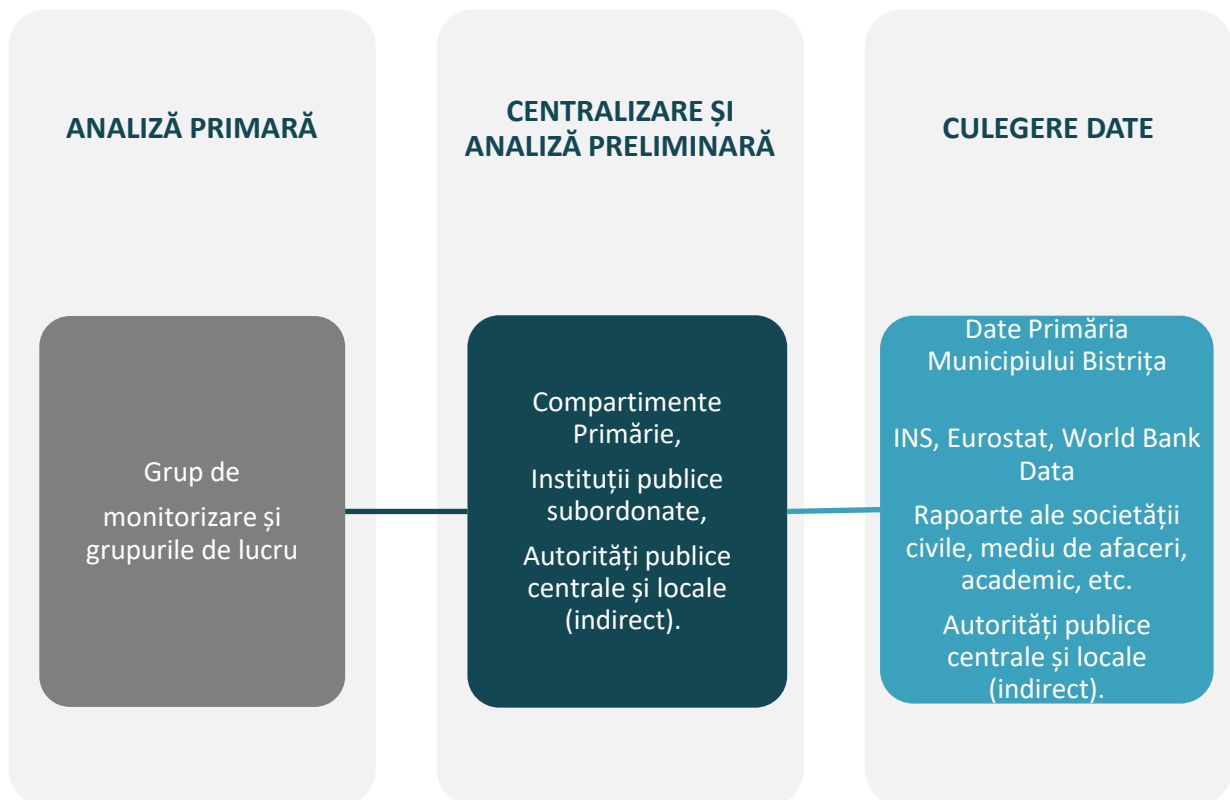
ANALIZĂ PRIMARĂ

Grup de

monitorizare și grupurile de lucru

CENTRALIZARE ȘI ANALIZĂ PRELIMINARĂ

Compartimente Primărie,

Instituții publice subordonate,

Autorități publice centrale și locale (indirect).

CULEGERE DATE

Date Primăria Municipiului Bistrița

INS, Eurostat, World Bank Data

Rapoarte ale societății civile, mediu de afaceri, academic, etc.

Autorități publice centrale și locale (indirect).